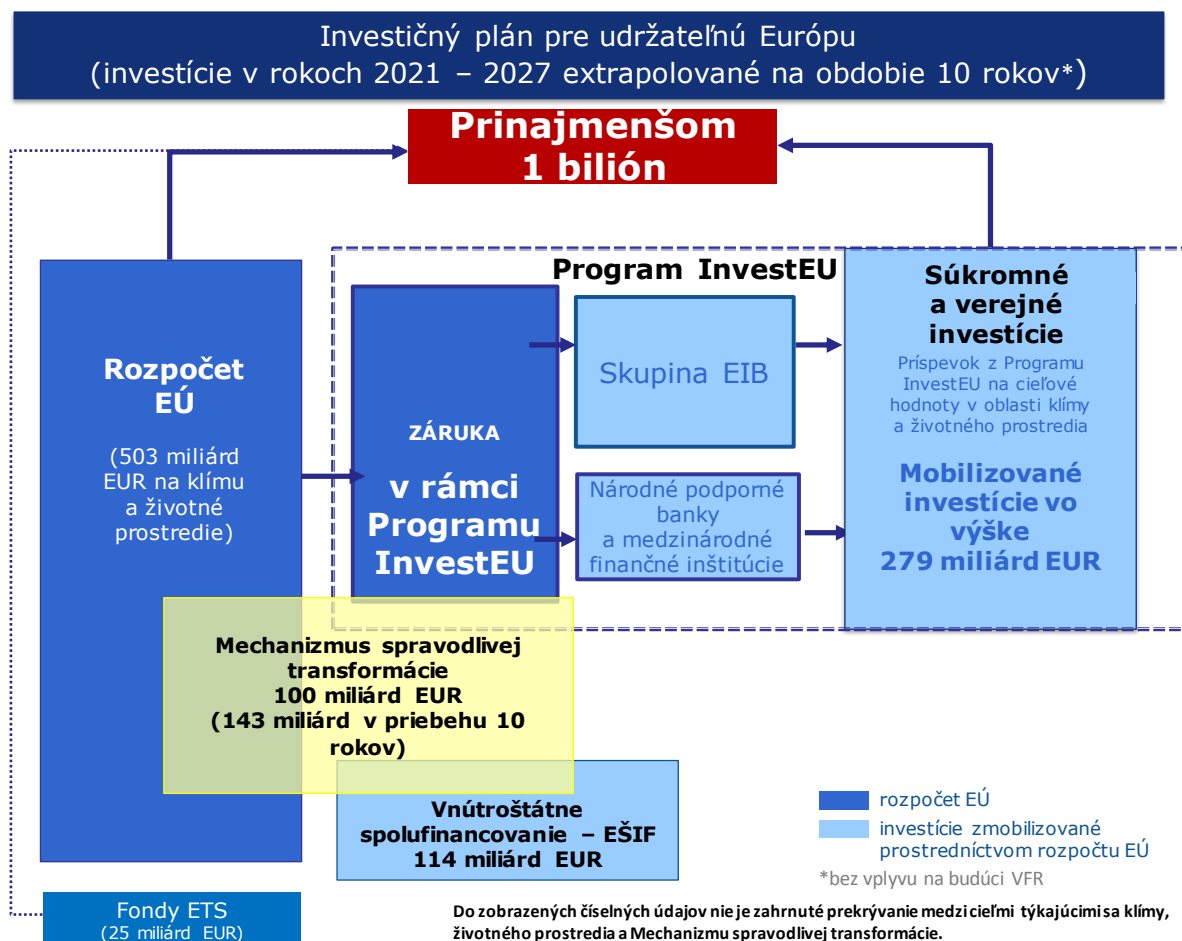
Investičný plán pre udržateľnú Európu
(investície v rokoch 2021 – 2027 extrapolované na obdobie 10 rokov*)

Prinajmenšom
1 bilión

Program InvestEU

Rozpočet EÚ

(503 miliárd EUR na klímu a životné prostredie)

ZÁRUKA

v rámci Programu InvestEU

Skupina EIB

Národné podporné banky a medzinárodné finančné inštitúcie

Súkromné a verejné investície

Príspevok z Programu InvestEU na cieľové hodnoty v oblasti klímy a životného prostredia

Mobilizované investície vo výške 279 miliárd EUR

Mechanizmus spravodlivej transformácie
100 miliárd EUR
(143 miliárd v priebehu 10 rokov)

Vnútroštátne spolufinancovanie – EŠIF
114 miliárd EUR

rozpočet EÚ

investície zmobilizované prostredníctvom rozpočtu EÚ

*bez vplyvu na budúci VFR

Fondy ETS
(25 miliárd EUR)

Do zobrazených číselných údajov nie je zahrnuté prekrývanie medzi cieľmi týkajúcimi sa klímy, životného prostredia a Mechanizmu spravodlivej transformácie.